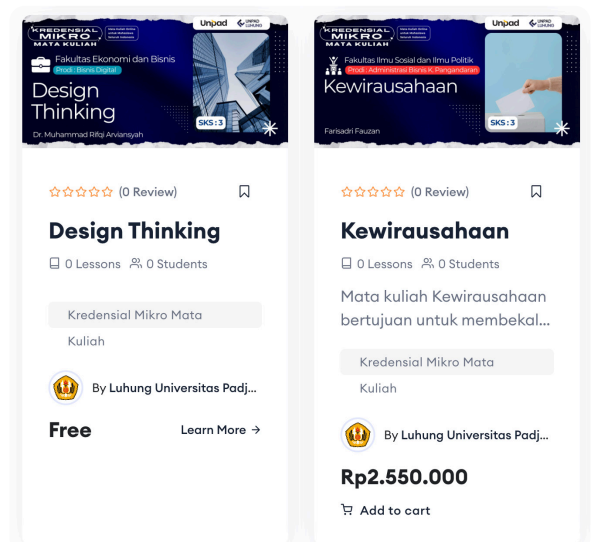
KREDENSIAL MIKRO MATA KULIAH

Unpad

UNPAD LUHUNG

Fakultas Ekonomi dan Bisnis

Prodi : Bisnis Digital

Design Thinking

Dr. Muhammad Rifqi Arviansyah

SKS : 3

(0 Review)

Design Thinking

0 Lessons 0 Students

Kredensial Mikro Mata Kuliah

By Luhung Universitas Padj...

Free

Learn More →

KREDENSIAL MIKRO MATA KULIAH

Unpad

UNPAD LUHUNG

Fakultas Ilmu Sosial dan Ilmu Politik

Prodi : Administrasi Bisnis K. Pangandaran

Kewirausahaan

Farisadri Fauzan

SKS : 3

(0 Review)

Kewirausahaan

0 Lessons 0 Students

Mata kuliah Kewirausahaan bertujuan untuk membekal...

Kredensial Mikro Mata Kuliah

By Luhung Universitas Padj...

Rp2.550.000

Add to cart